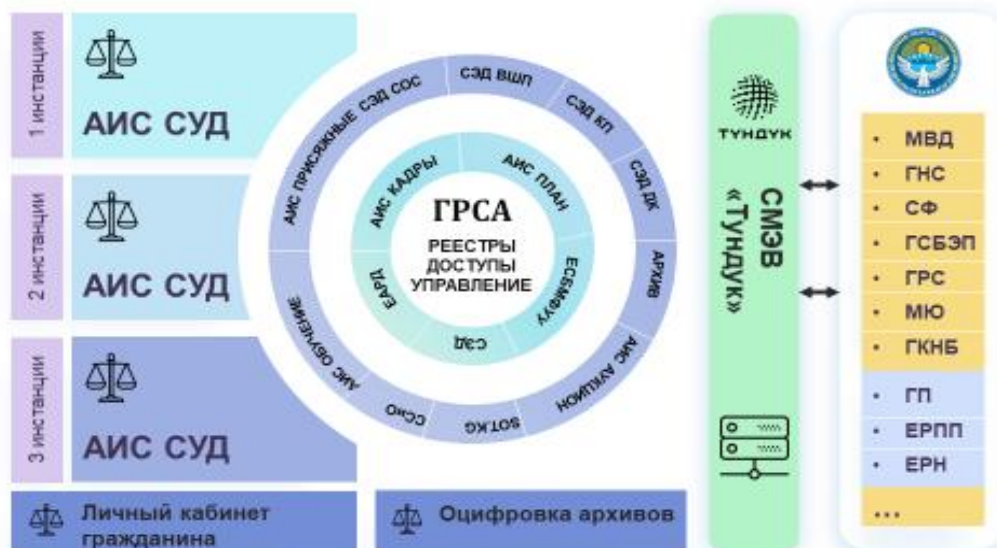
1 инстанции
АИС СУД

2 инстанции
АИС СУД

3 инстанции
АИС СУД

Личный кабинет гражданина

Оцифровка архивов

АИС ПРИСЯЖНЫЕ
СЭД СОС
СЭД ВШП
СЭД КП
СЭД ДК
АРХИВ
АИС АУКЦИОН
SOTKG
ССНО
АИС ОБУЧЕНИЕ

АИС КАДРЫ
АИС ПЛАН
ЕСЭМФУ
СЭД
ЕАРД

ГРСА
РЕЕСТРЫ
ДОСТУПЫ
УПРАВЛЕНИЕ

ТҮНДҮК
СМЭВ «Түндүк»

• МВД
• ГНС
• СФ
• ГСБЭП
• ГРС
• МЮ
• ГКНБ
• ГП
• ЕРПП
• ЕРН
• ...